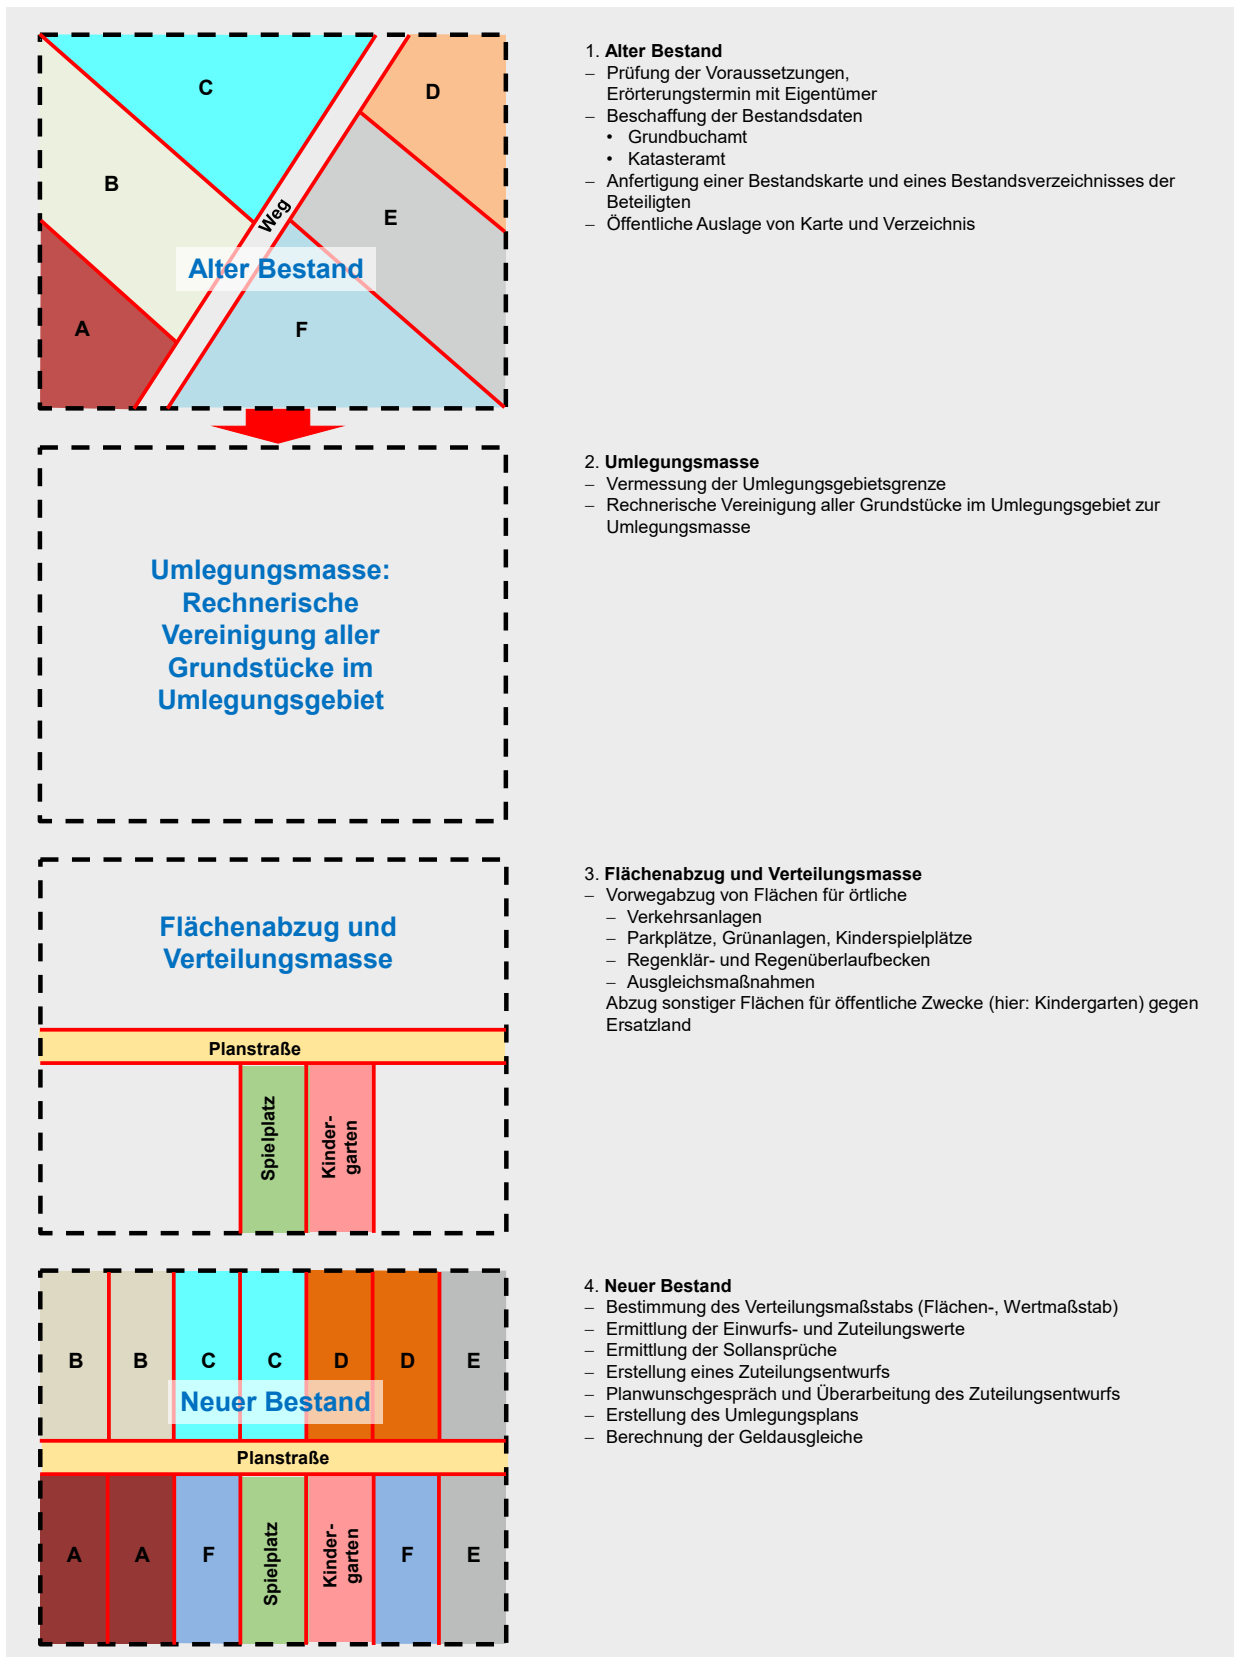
C

D

B

Weg

E

Alter Bestand

A

F

1. **Alter Bestand**
– Prüfung der Voraussetzungen, Erörterungstermin mit Eigentümer
– Beschaffung der Bestandsdaten
  • Grundbuchamt
  • Katasteramt
– Anfertigung einer Bestandskarte und eines Bestandsverzeichnisses der Beteiligten
– Öffentliche Auslage von Karte und Verzeichnis

Umlegungsmasse: Rechnerische Vereinigung aller Grundstücke im Umlegungsgebiet

2. **Umlegungsmasse**
– Vermessung der Umlegungsgebietsgrenze
– Rechnerische Vereinigung aller Grundstücke im Umlegungsgebiet zur Umlegungsmasse

Flächenabzug und Verteilungsmasse

Planstraße

Spielplatz

Kindergarten

3. **Flächenabzug und Verteilungsmasse**
– Vorwegabzug von Flächen für örtliche
  – Verkehrsanlagen
  – Parkplätze, Grünanlagen, Kinderspielplätze
  – Regenklär- und Regenüberlaufbecken
  – Ausgleichsmaßnahmen
Abzug sonstiger Flächen für öffentliche Zwecke (hier: Kindergarten) gegen Ersatzland

B B C C D D E

Neuer Bestand

Planstraße

A A F Spielplatz Kindergarten F E

4. **Neuer Bestand**
– Bestimmung des Verteilungsmaßstabs (Flächen-, Wertmaßstab)
– Ermittlung der Einwurfs- und Zuteilungswerte
– Ermittlung der Sollansprüche
– Erstellung eines Zuteilungsentwurfs
– Planwunschgespräch und Überarbeitung des Zuteilungsentwurfs
– Erstellung des Umlegungsplans
– Berechnung der Geldausgleiche